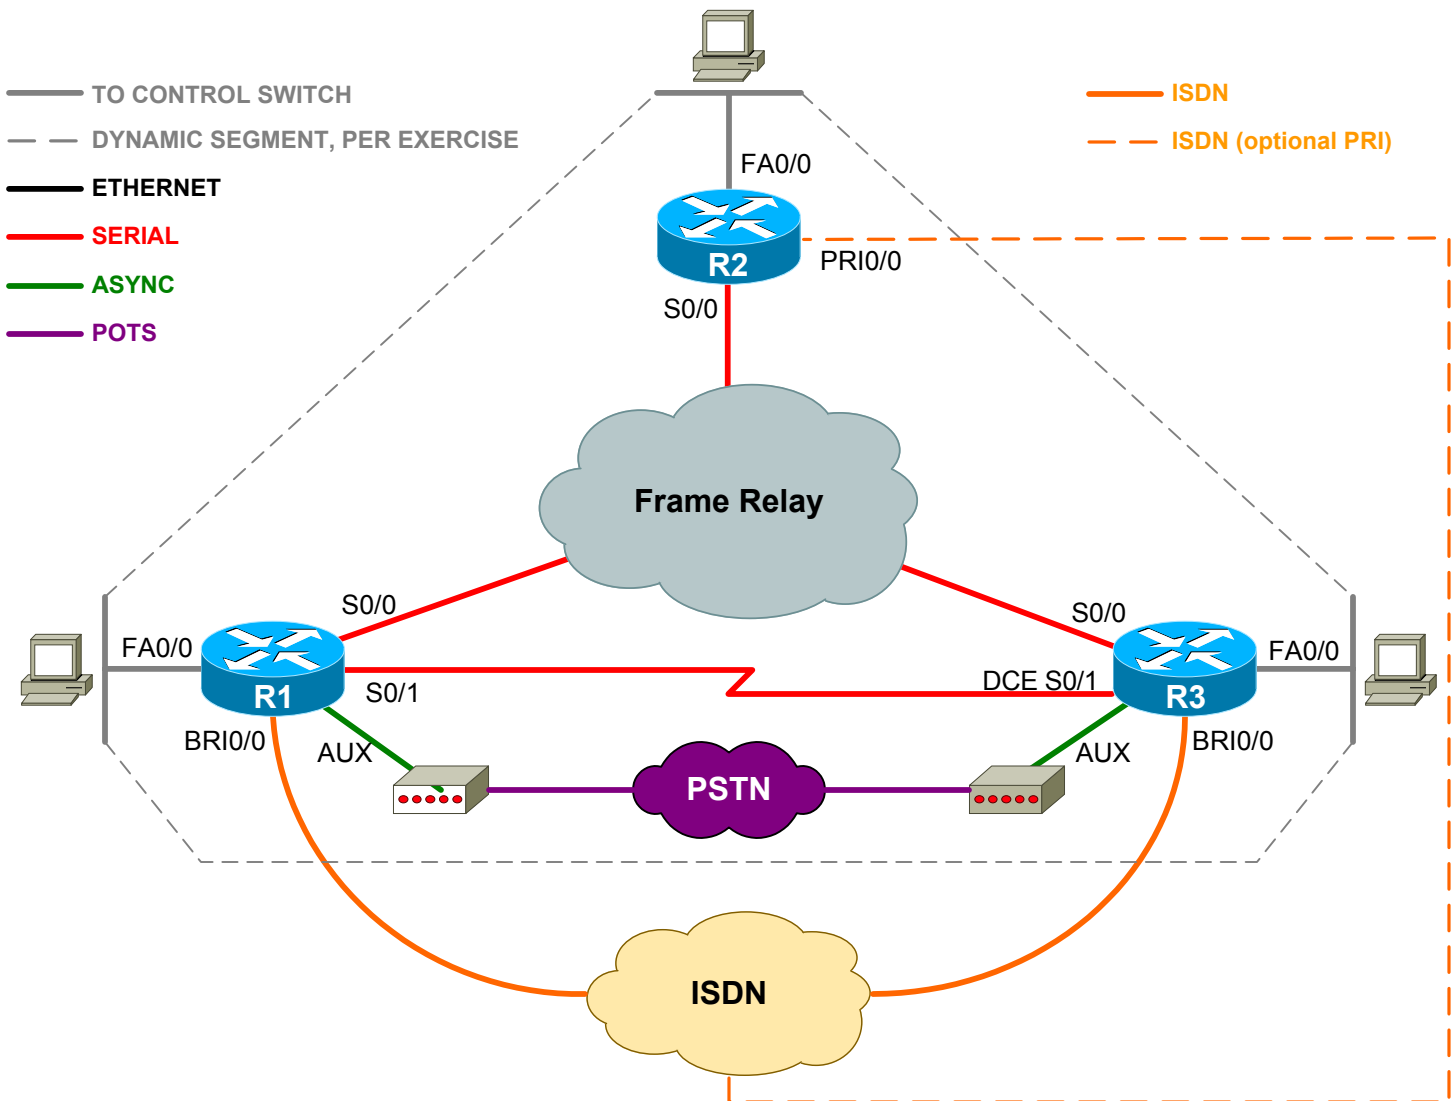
TO CONTROL SWITCH
DYNAMIC SEGMENT, PER EXERCISE
ETHERNET
SERIAL
ASYNC
POTS

ISDN
ISDN (optional PRI)

FA0/0
R2
PRI0/0
S0/0

Frame Relay

S0/0
FA0/0
R1
S0/1
BRI0/0
AUX

S0/0
FA0/0
DCE S0/1
R3
BRI0/0
AUX

PSTN

ISDN